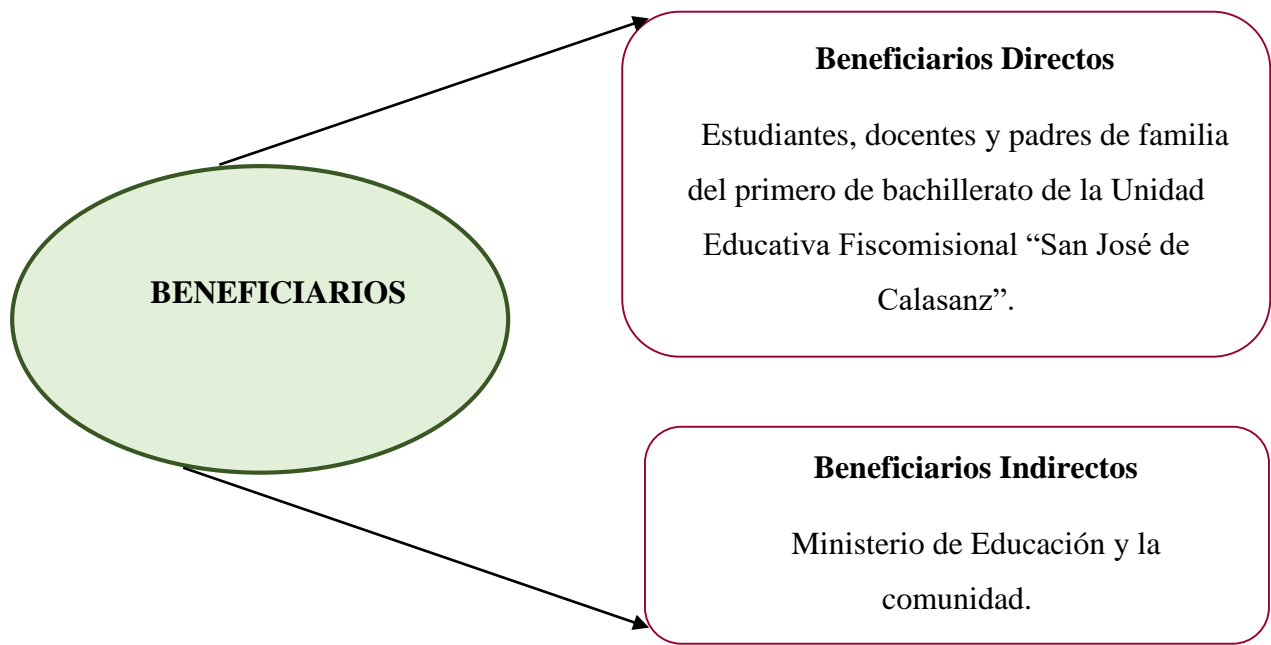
BENEFICIARIOS

Beneficiarios Directos

Estudiantes, docentes y padres de familia del primero de bachillerato de la Unidad Educativa Fiscomisional “San José de Calasanz”.

Beneficiarios Indirectos

Ministerio de Educación y la comunidad.